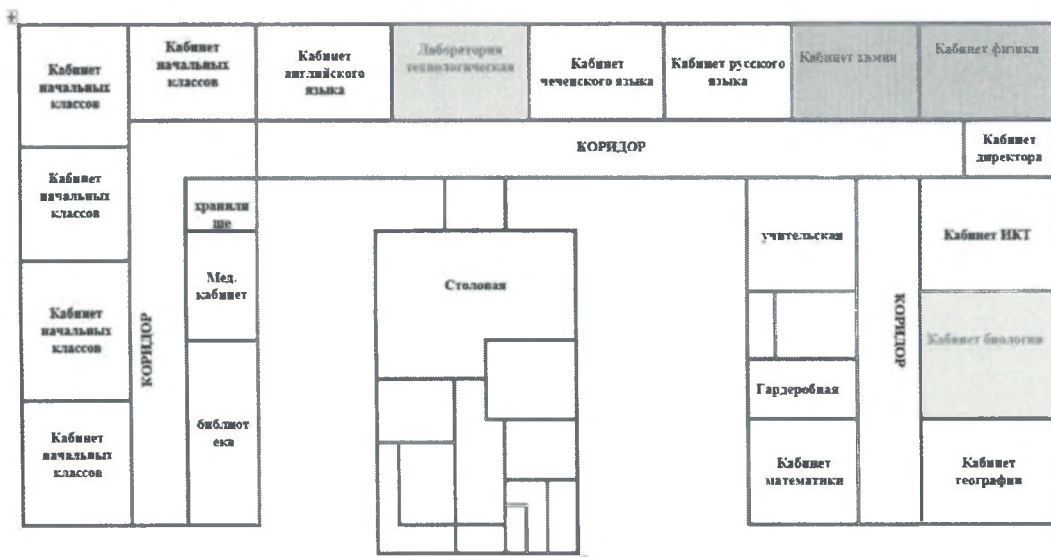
Кабинет начальных классов

Кабинет начальных классов

Кабинет английского языка

Лаборатория технологическая

Кабинет чеченского языка

Кабинет русского языка

Кабинет химии

Кабинет физики

КОРИДОР

Кабинет директора

Кабинет начальных классов

хранилище

Мед. кабинет

Столовая

учительская

Кабинет ИКТ

Кабинет начальных классов

КОРИДОР

КОРИДОР

Кабинет биологии

Гардеробная

библиотека

Кабинет начальных классов

Кабинет математики

Кабинет географии